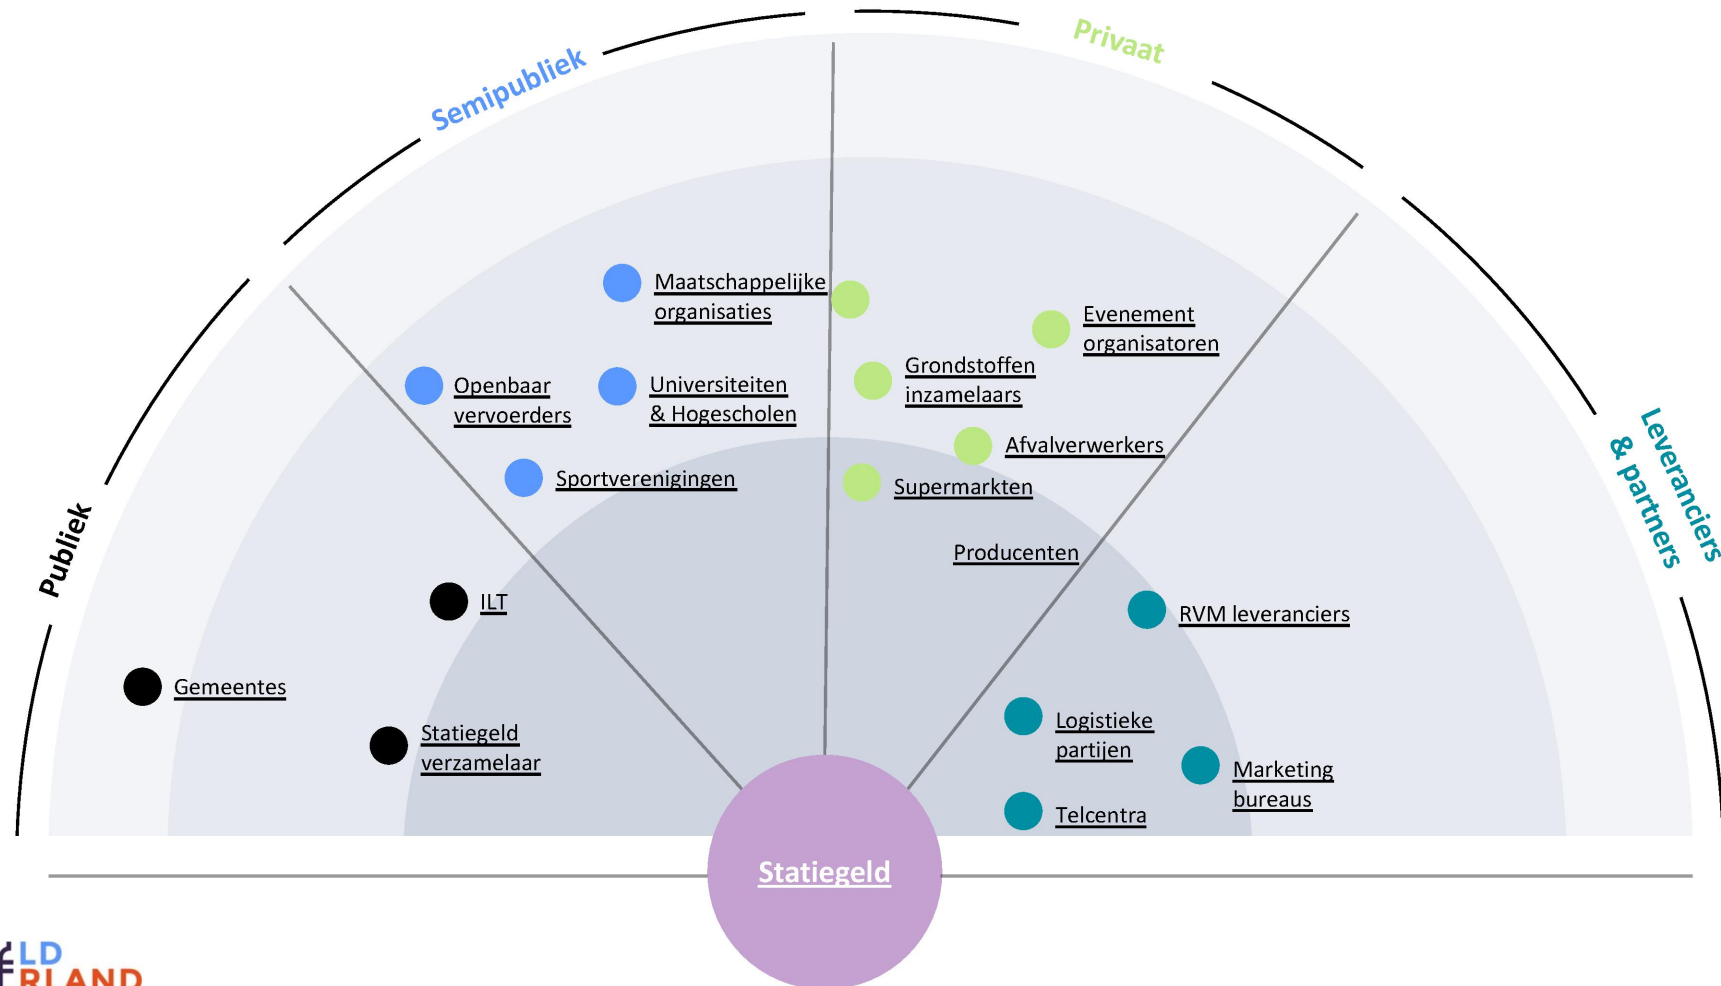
Semipubliek

Privaat

Publiek

Leveranciers & partners

Maatschappelijke organisaties

Evenement organisatoren

Openbaar vervoerders

Universiteiten & Hogescholen

Grondstoffen inzamelaars

Afvalverwerkers

Sportverenigingen

Supermarkten

Producenten

ILT

RVM leveranciers

Gemeentes

Statiegeld verzamelaar

Logistieke partijen

Marketing bureaus

Telcentra

Statiegeld

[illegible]LD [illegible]RLAND